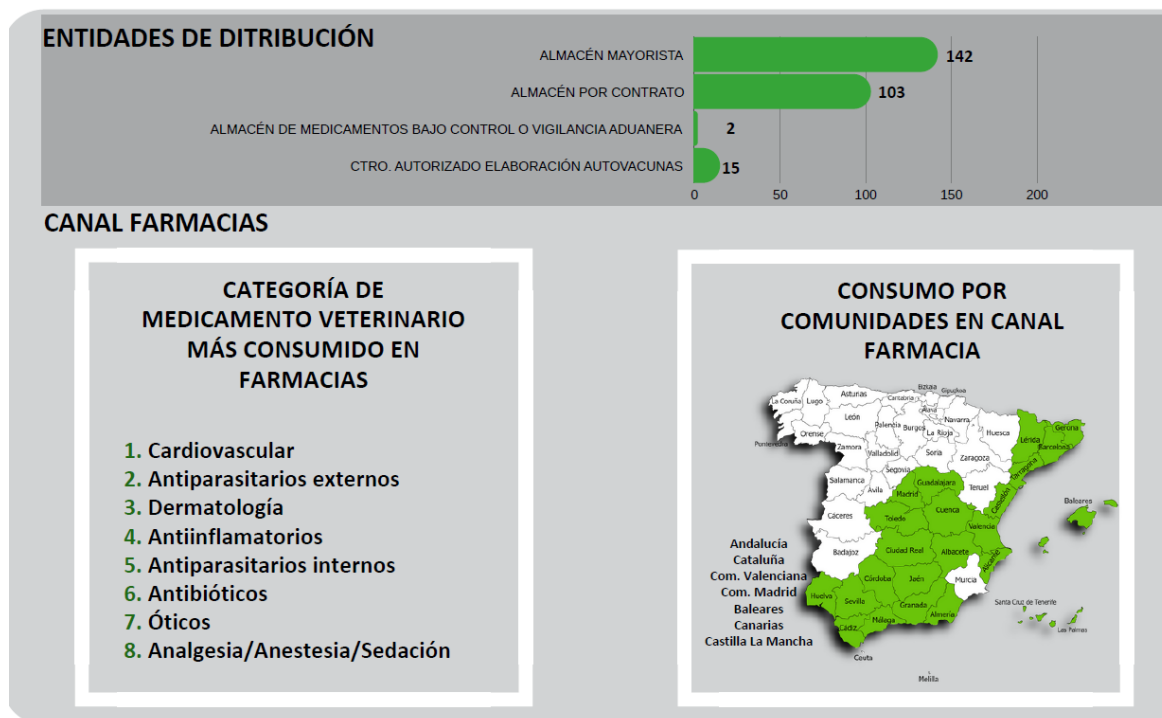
ENTIDADES DE DITRIBUCIÓN

| | |
|---|---|
| ALMACÉN MAYORISTA | 142 |
| ALMACÉN POR CONTRATO | 103 |
| ALMACÉN DE MEDICAMENTOS BAJO CONTROL O VIGILANCIA ADUANERA | 2 |
| CTRO. AUTORIZADO ELABORACIÓN AUTOVACUNAS | 15 |

0 50 100 150 200

CANAL FARMACIAS

CATEGORÍA DE MEDICAMENTO VETERINARIO MÁS CONSUMIDO EN FARMACIAS

1. Cardiovascular
2. Antiparasitarios externos
3. Dermatología
4. Antiinflamatorios
5. Antiparasitarios internos
6. Antibióticos
7. Óticos
8. Analgesia/Anestesia/Sedación

CONSUMO POR COMUNIDADES EN CANAL FARMACIA

Bizkaia Gipuzkoa Asturias Cantabria La Coruña Lugo Álava Navarra León Palencia Burgos La Rioja Huesca Lleida Gerona Orense Pontevedra Zamora Valladolid Soria Zaragoza Barcelona Segovia Tarragona Salamanca Ávila Teruel Castellón Madrid Guadalajara Baleares Cáceres Toledo Cuenca Valencia Badajoz Ciudad Real Albacete Alicante Murcia Huelva Córdoba Jaén Sevilla Granada Almería Cádiz Málaga Ceuta Melilla Santa Cruz de Tenerife Las Palmas

Andalucía
Cataluña
Com. Valenciana
Com. Madrid
Baleares
Canarias
Castilla La Mancha